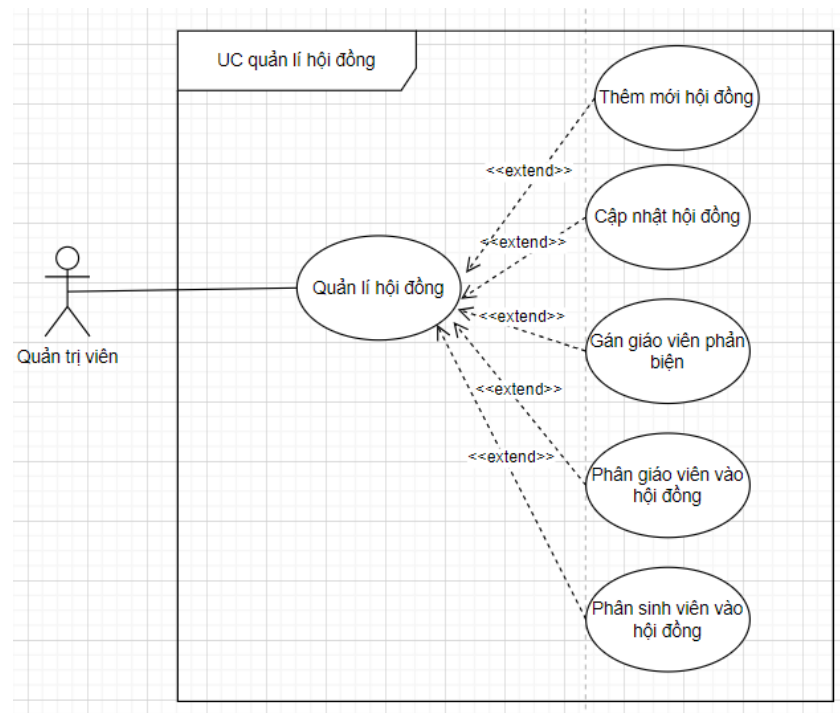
UC quản lí hội đồng

Thêm mới hội đồng

<<extend>>

Cập nhật hội đồng

<<extend>>

Quản lí hội đồng

<<extend>>

Gán giáo viên phản biện

<<extend>>

<<extend>>

Phân giáo viên vào hội đồng

Phân sinh viên vào hội đồng

Quản trị viên